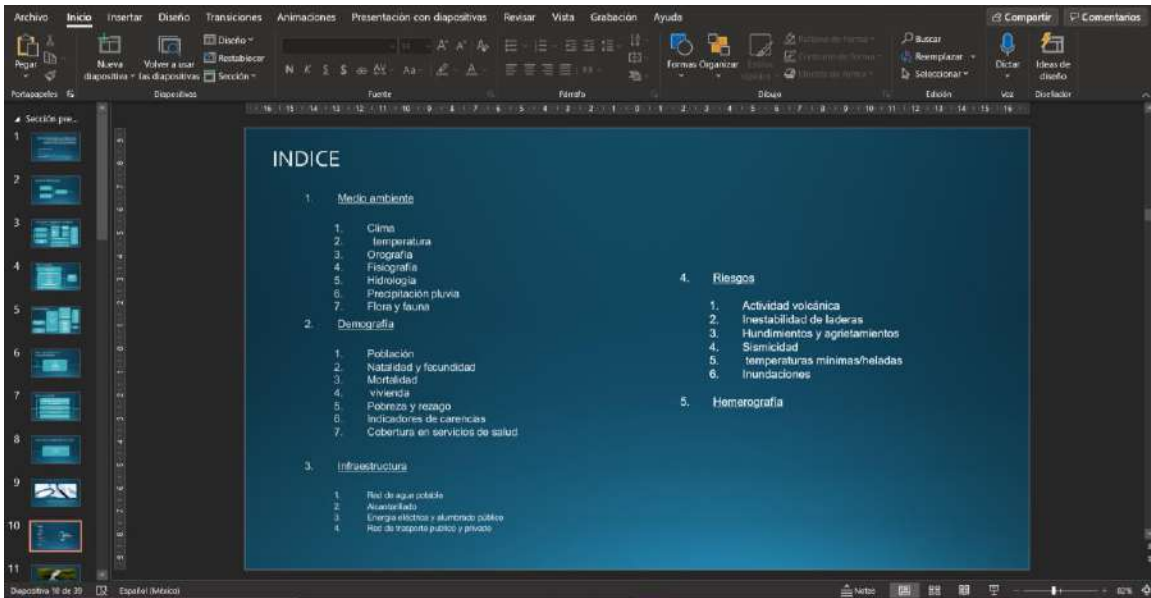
Archivo Inicio Insertar Diseño Transiciones Animaciones Presentación con diapositivas Revisar Vista Grabación Ayuda Compartir Comentarios

Pegar Nueva diapositiva Volver a usar las diapositivas Diseño Restablecer Sección Formas Organizar Buscar Reemplazar Seleccionar Dictar Ideas de diseño

Portapapeles Diapositivas Fuente Párrafo Dibujo Edición Voz Diseñador

Sección pre...

1 2 3 4 5 6 7 8 9 10 11

INDICE

1. Medio ambiente

1. Clima
2. temperatura
3. Orografía
4. Fisiografía
5. Hidrología
6. Precipitación pluvia
7. Flora y fauna

2. Demografía

1. Población
2. Natalidad y fecundidad
3. Mortalidad
4. vivienda
5. Pobreza y rezago
6. Indicadores de carencias
7. Cobertura en servicios de salud

3. Infraestructura

1. Red de agua potable
2. Alcantarillado
3. Energía eléctrica y alumbrado público
4. Red de trasporte publico y privado

4. Riesgos

1. Actividad volcánica
2. Inestabilidad de laderas
3. Hundimientos y agrietamientos
4. Sismicidad
5. temperaturas mínimas/heladas
6. Inundaciones

5. Hemerografía

Diapositiva 10 de 39 Español (México) Notas 82%